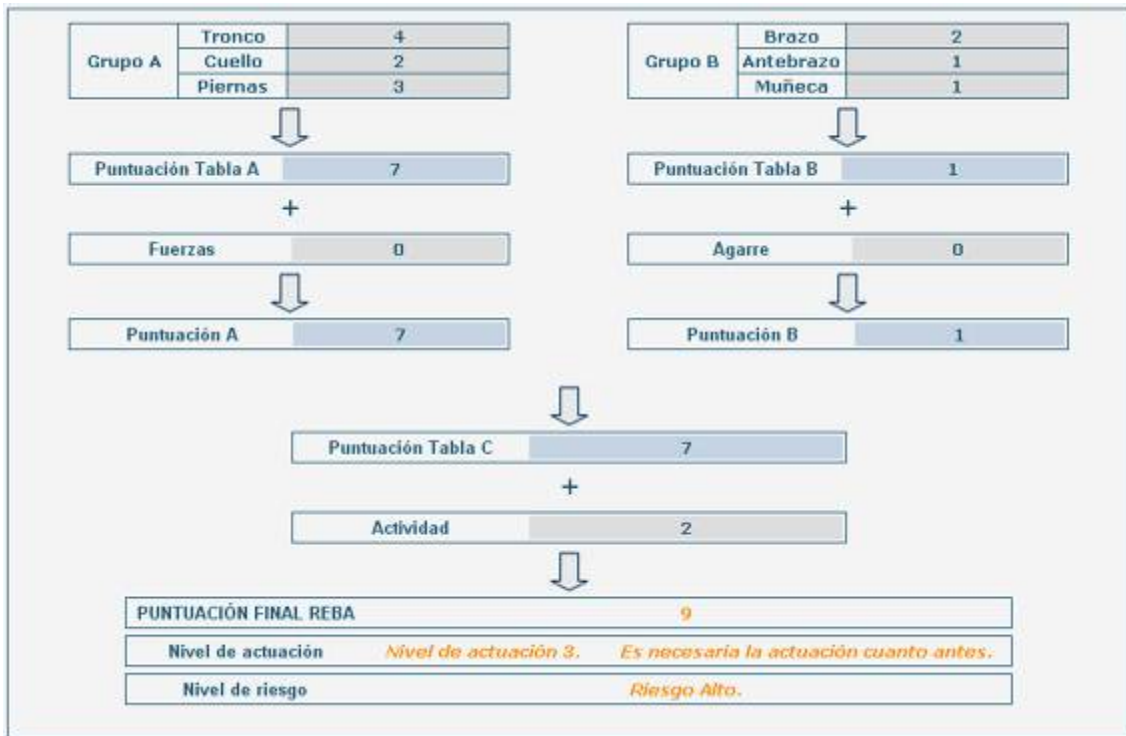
| Grupo A | Tronco | 4 |
|---|---|---|
| | Cuello | 2 |
| | Piernas | 3 |

Puntuación Tabla A 7

+

Fuerzas 0

Puntuación A 7

| Grupo B | Brazo | 2 |
|---|---|---|
| | Antebrazo | 1 |
| | Muñeca | 1 |

Puntuación Tabla B 1

+

Agarre 0

Puntuación B 1

Puntuación Tabla C 7

+

Actividad 2

PUNTUACIÓN FINAL REBA 9

Nivel de actuación Nivel de actuación 3. Es necesaria la actuación cuanto antes.

Nivel de riesgo Riesgo Alto.